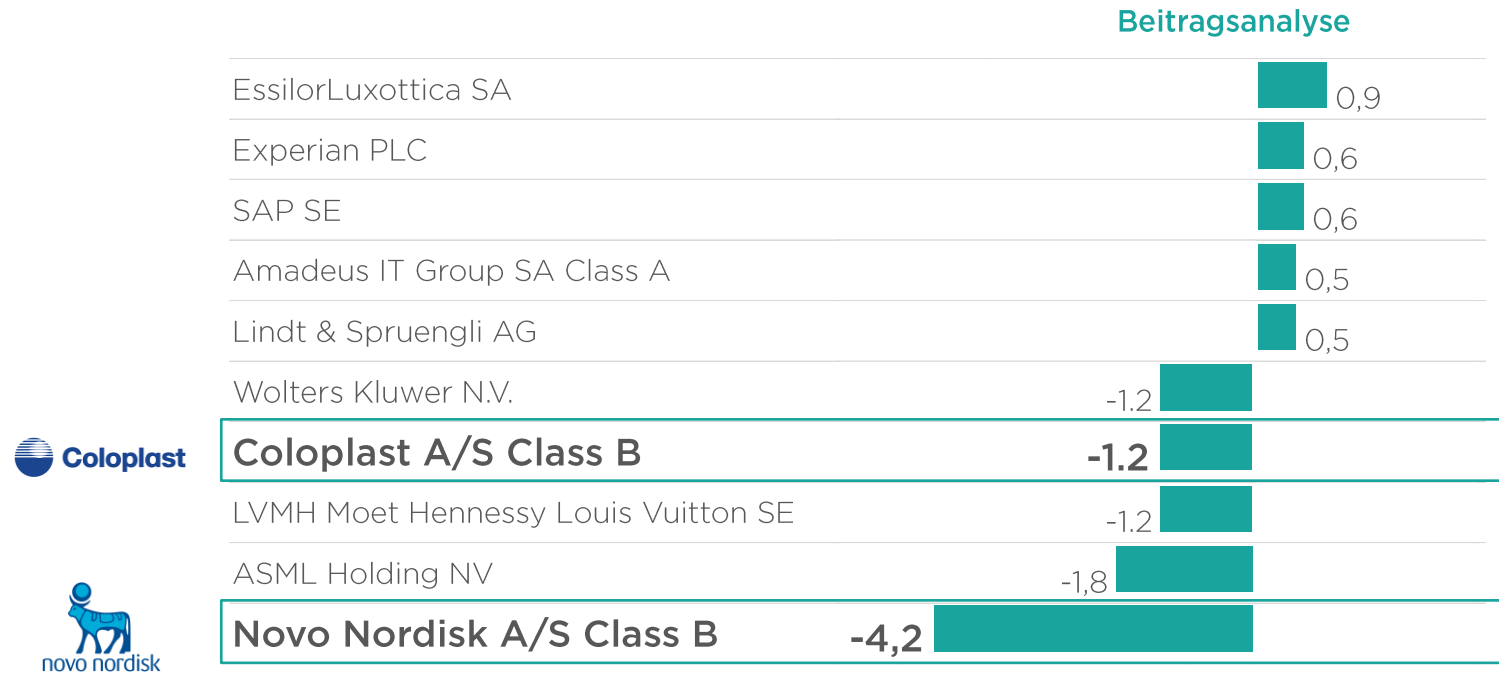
Beitragsanalyse

| | |
|---|---|
| EssilorLuxottica SA | 0,9 |
| Experian PLC | 0,6 |
| SAP SE | 0,6 |
| Amadeus IT Group SA Class A | 0,5 |
| Lindt & Spruengli AG | 0,5 |
| Wolters Kluwer N.V. | -1.2 |
| Coloplast A/S Class B | -1.2 |
| LVMH Moet Hennessy Louis Vuitton SE | -1.2 |
| ASML Holding NV | -1,8 |
| Novo Nordisk A/S Class B | -4,2 |

Coloplast

novo nordisk